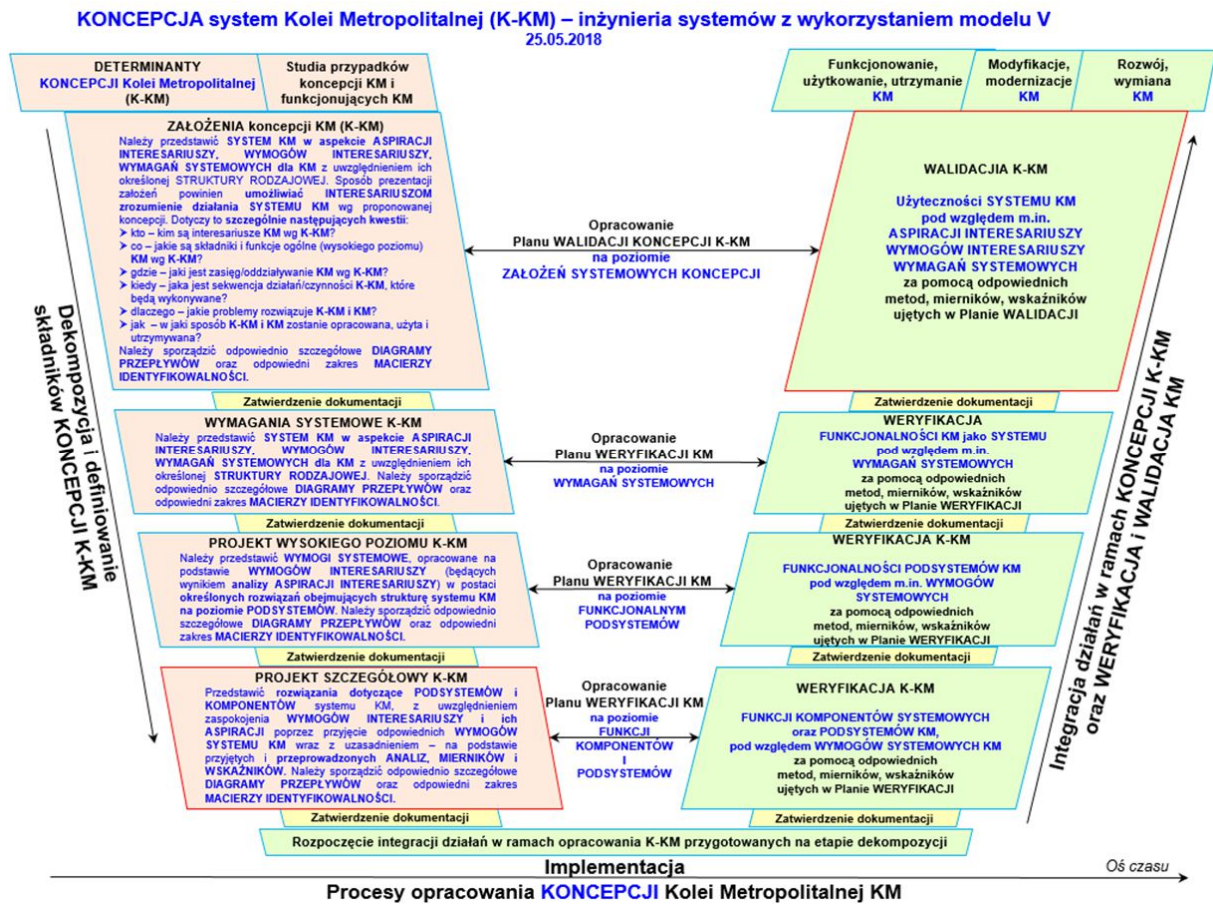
KONCEPCJA system Kolei Metropolitalnej (K-KM) – inżynieria systemów z wykorzystaniem modelu V
25.05.2018

DETERMINANTY KONCEPCJI Kolei Metropolitalnej (K-KM)

Studia przypadków koncepcji KM i funkcjonujących KM

Funkcjonowanie, użytkowanie, utrzymanie KM

Modyfikacje, modernizacje KM

Rozwój, wymiana KM

ZAŁOŻENIA koncepcji KM (K-KM)
Należy przedstawić SYSTEM KM w aspekcie ASPIRACJI INTERESARIUSZY, WYMOGÓW INTERESARIUSZY, WYMAGAŃ SYSTEMOWYCH dla KM z uwzględnieniem ich określonej STRUKTURY RODZAJOWEJ. Sposób prezentacji założeń powinien umożliwiać INTERESARIUSZOM zrozumienie działania SYSTEMU KM wg proponowanej koncepcji. Dotyczy to szczególnie następujących kwestii:
➤ kto – kim są interesariusze KM wg K-KM?
➤ co – jakie są składniki i funkcje ogólne (wysokiego poziomu) KM wg K-KM?
➤ gdzie – jaki jest zasięg/oddziaływanie KM wg K-KM?
➤ kiedy – jaka jest sekwencja działań/czynności K-KM, które będą wykonywane?
➤ dlaczego – jakie problemy rozwiązuje K-KM i KM?
➤ jak – w jaki sposób K-KM i KM zostanie opracowana, użyta i utrzymywana?
Należy sporządzić odpowiednio szczegółowe DIAGRAMY PRZEPŁYWÓW oraz odpowiedni zakres MACIERZY IDENTYFIKOWALNOŚCI.

Opracowanie Planu WALIDACJI KONCEPCJI K-KM na poziomie ZAŁOŻEŃ SYSTEMOWYCH KONCEPCJI

WALIDACJA K-KM
Użyteczności SYSTEMU KM pod względem m.in. ASPIRACJI INTERESARIUSZY WYMOGÓW INTERESARIUSZY WYMAGAŃ SYSTEMOWYCH za pomocą odpowiednich metod, mierników, wskaźników ujętych w Planie WALIDACJI

Zatwierdzenie dokumentacji

Zatwierdzenie dokumentacji

WYMAGANIA SYSTEMOWE K-KM
Należy przedstawić SYSTEM KM w aspekcie ASPIRACJI INTERESARIUSZY, WYMOGÓW INTERESARIUSZY, WYMAGAŃ SYSTEMOWYCH dla KM z uwzględnieniem ich określonej STRUKTURY RODZAJOWEJ. Należy sporządzić odpowiednio szczegółowe DIAGRAMY PRZEPŁYWÓW oraz odpowiedni zakres MACIERZY IDENTYFIKOWALNOŚCI.

Opracowanie Planu WERYFIKACJI KM na poziomie WYMAGAŃ SYSTEMOWYCH

WERYFIKACJA
FUNKCJONALNOŚCI KM jako SYSTEMU pod względem m.in. WYMAGAŃ SYSTEMOWYCH za pomocą odpowiednich metod, mierników, wskaźników ujętych w Planie WERYFIKACJI

Zatwierdzenie dokumentacji

Zatwierdzenie dokumentacji

PROJEKT WYSOKIEGO POZIOMU K-KM
Należy przedstawić WYMOGI SYSTEMOWE, opracowane na podstawie WYMOGÓW INTERESARIUSZY (będących wynikiem analizy ASPIRACJI INTERESARIUSZY) w postaci określonych rozwiązań obejmujących strukturę systemu KM na poziomie PODSYSTEMÓW. Należy sporządzić odpowiednio szczegółowe DIAGRAMY PRZEPŁYWÓW oraz odpowiedni zakres MACIERZY IDENTYFIKOWALNOŚCI.

Opracowanie Planu WERYFIKACJI KM na poziomie FUNKCJONALNYM PODSYSTEMÓW

WERYFIKACJA K-KM
FUNKCJONALNOŚCI PODSYSTEMÓW KM pod względem m.in. WYMOGÓW SYSTEMOWYCH za pomocą odpowiednich metod, mierników, wskaźników ujętych w Planie WERYFIKACJI

Zatwierdzenie dokumentacji

Zatwierdzenie dokumentacji

PROJEKT SZCZEGÓŁOWY K-KM
Przedstawić rozwiązania dotyczące PODSYSTEMÓW i KOMPONENTÓW systemu KM, z uwzględnieniem zaspokojenia WYMOGÓW INTERESARIUSZY i ich ASPIRACJI poprzez przyjęcie odpowiednich WYMOGÓW SYSTEMU KM wraz z uzasadnieniem – na podstawie przyjętych i przeprowadzonych ANALIZ, MIERNIKÓW i WSKAŹNIKÓW. Należy sporządzić odpowiednio szczegółowe DIAGRAMY PRZEPŁYWÓW oraz odpowiedni zakres MACIERZY IDENTYFIKOWALNOŚCI.

Opracowanie Planu WERYFIKACJI KM na poziomie FUNKCJI KOMPONENTÓW I PODSYSTEMÓW

WERYFIKACJA K-KM
FUNKCJI KOMPONENTÓW SYSTEMOWYCH oraz PODSYSTEMÓW KM, pod względem WYMOGÓW SYSTEMOWYCH KM za pomocą odpowiednich metod, mierników, wskaźników ujętych w Planie WERYFIKACJI

Zatwierdzenie dokumentacji

Zatwierdzenie dokumentacji

Rozpoczęcie integracji działań w ramach opracowania K-KM przygotowanych na etapie dekompozycji

Dekompozycja i definiowanie składników KONCEPCJI K-KM

Integracja działań w ramach KONCEPCJI K-KM oraz WERYFIKACJA i WALIDACJA KM

Implementacja

Oś czasu

Procesy opracowania KONCEPCJI Kolei Metropolitalnej KM